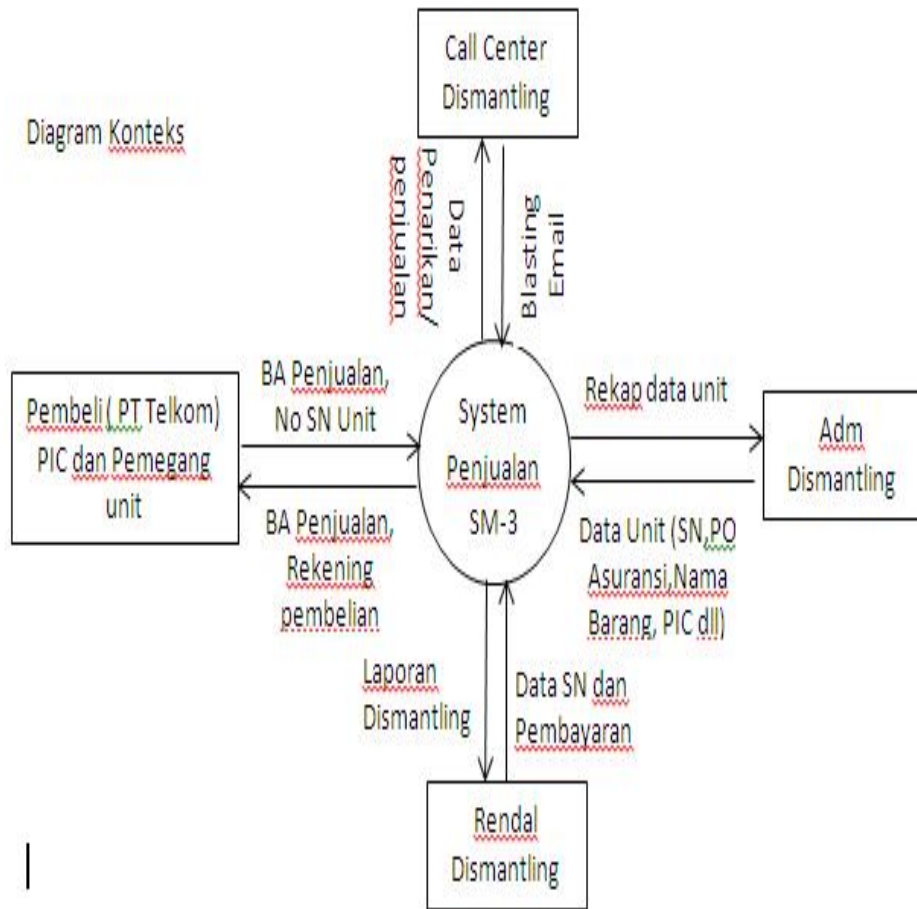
Diagram Konteks

Call Center Dismantling

Data Penarikan/ penjualan

Blasting Email

Pembeli ( PT Telkom) PIC dan Pemegang unit

BA Penjualan, No SN Unit

BA Penjualan, Rekening pembelian

System Penjualan SM-3

Rekap data unit

Adm Dismantling

Data Unit (SN,PO Asuransi,Nama Barang, PIC dll)

Laporan Dismantling

Data SN dan Pembayaran

Rendal Dismantling